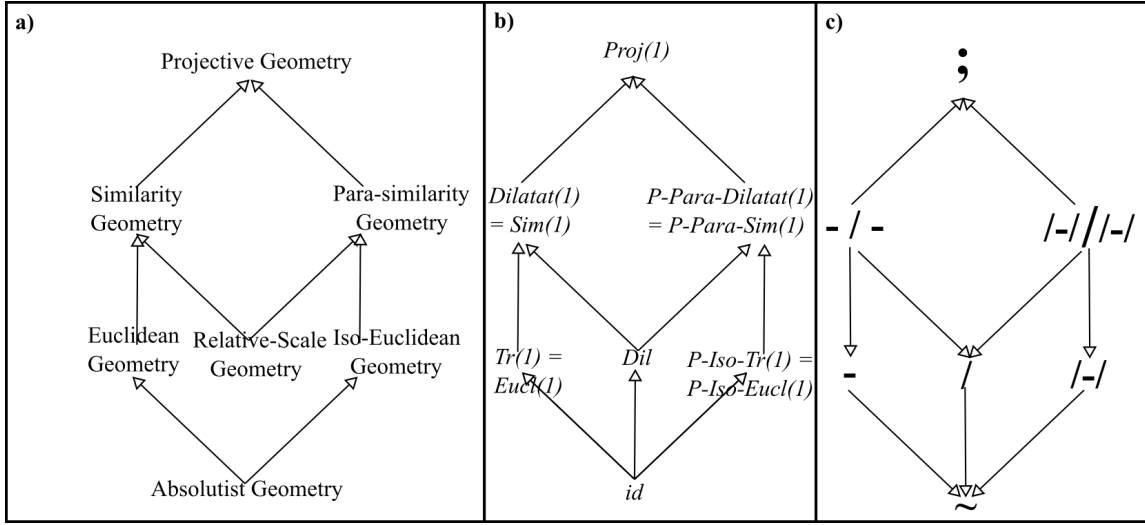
a)

Projective Geometry

Similarity Geometry

Para-similarity Geometry

Euclidean Geometry

Relative-Scale Geometry

Iso-Euclidean Geometry

Absolutist Geometry

b)

*Proj(1)*

*Dilatat(1) = Sim(1)*

*P-Para-Dilatat(1) = P-Para-Sim(1)*

*Tr(1) = Eucl(1)*

*Dil*

*P-Iso-Tr(1) = P-Iso-Eucl(1)*

*id*

c)

;

- / -

/-//-/

-

/

/-/

~